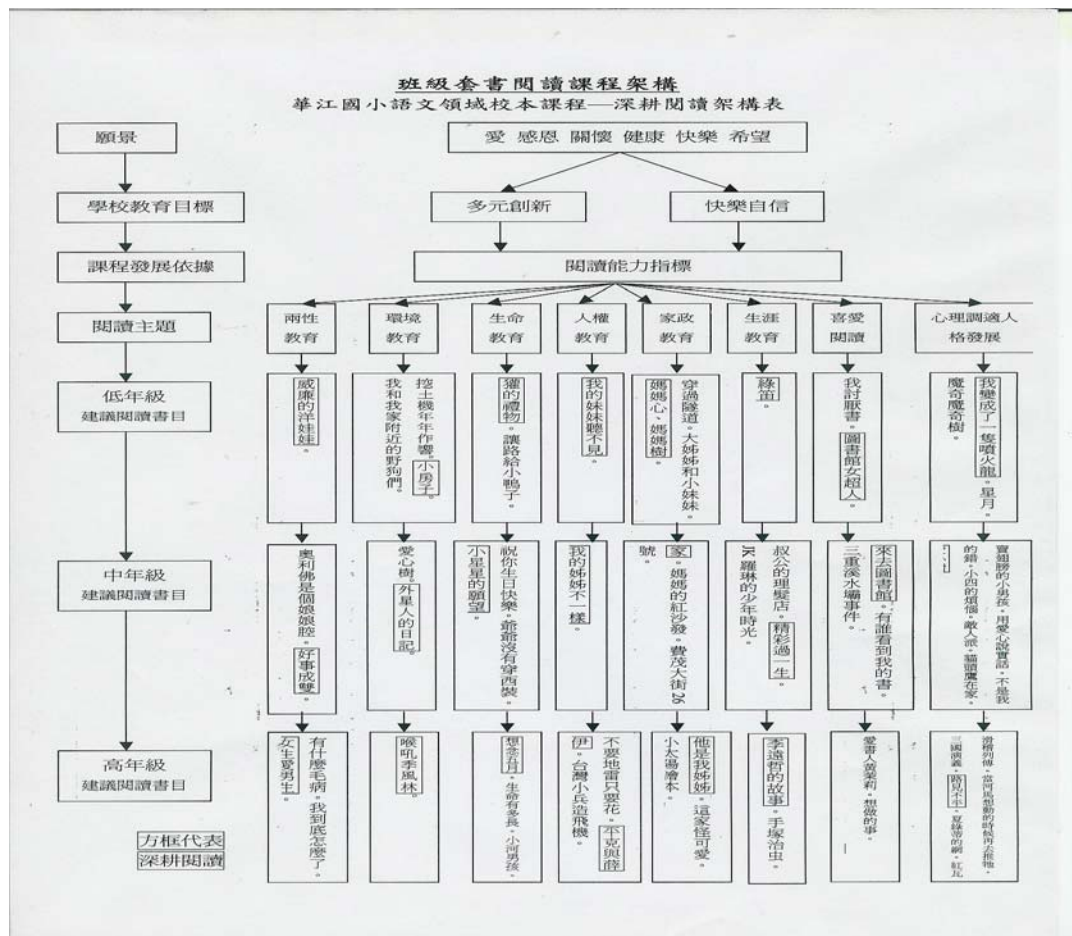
班級套書閱讀課程架構
華江國小語文領域校本課程—深耕閱讀架構表

願景

愛 感恩 關懷 健康 快樂 希望

學校教育目標

多元創新

快樂自信

課程發展依據

閱讀能力指標

閱讀主題

兩性教育

環境教育

生命教育

人權教育

家政教育

生涯教育

喜愛閱讀

心理調適人格發展

低年級建議閱讀書目

威廉的洋娃娃。

挖土機年年作響。小房子。我和我家附近的野狗們。

獾的禮物。讓路給小鴨子。

我的妹妹聽不見。

穿過隧道。大姊姊和小妹妹。媽媽心。媽媽樹。

綠笛。

我討厭書。圖書館女超人。

我變成了一隻噴火龍。星月。魔奇魔奇樹。

中年級建議閱讀書目

奧利佛是個娘娘腔。好事成雙。

愛心樹。外星人的日記。

小星星的願望。祝你生日快樂。爺爺沒有穿西裝。

我的姊姊不一樣。

家。媽媽的紅沙發。費茂大街26號。

叔公的理髮店。精彩過一生。又羅琳的少年時光。

來去圖書館。有誰看到我的書。三重溪水壩事件。

賣翅膀的小男孩。用愛心說實話。不是我的錯。小四的煩惱。敵人派。貓頭鷹在家。……

高年級建議閱讀書目

有什麼毛病。我到底怎麼了。灰生愛男生。

喉吼李風林。

想念五月。生命有多長。小河男孩。

不要地雷只要花。不克與蔡伊。台灣小兵造飛機。

他是我姊姊。這家怪可愛。小太陽繪本。

李遠哲的故事。手塚治虫。

愛書人黃茉莉。想做的事。

滑稽列傳。當河馬想動的時候再去推牠。三國演義。看見不小。夏綠蒂的網。紅瓦

方框代表
深耕閱讀